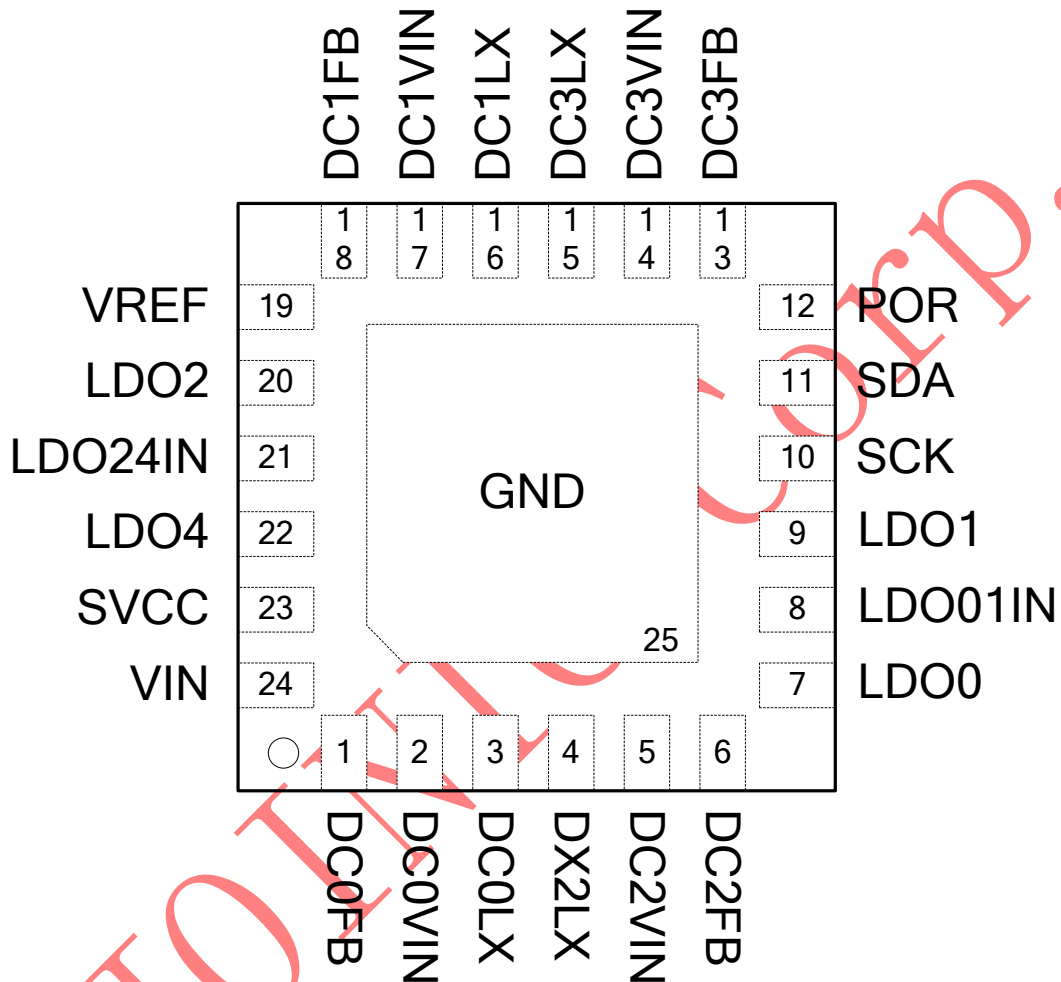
DC1FB DC1VIN DC1LX DC3LX DC3VIN DC3FB

18 17 16 15 14 13

VREF 19
LDO2 20
LDO24IN 21
LDO4 22
SVCC 23
VIN 24

12 POR
11 SDA
10 SCK
9 LDO1
8 LDO01IN
7 LDO0

GND

25

1 2 3 4 5 6

DC0FB DC0VIN DC0LX DX2LX DC2VIN DC2FB

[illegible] Corp.